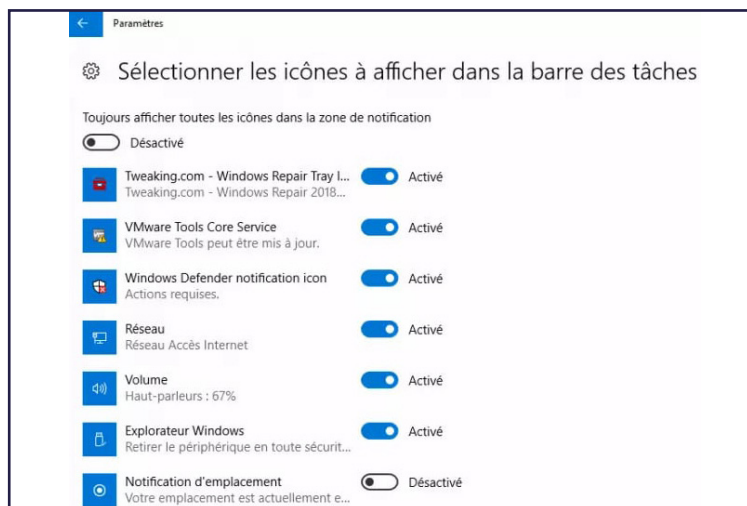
Paramètres

Sélectionner les icônes à afficher dans la barre des tâches

Toujours afficher toutes les icônes dans la zone de notification

Désactivé

Tweaking.com - Windows Repair Tray I...
Tweaking.com - Windows Repair 2018...
Activé

VMware Tools Core Service
VMware Tools peut être mis à jour.
Activé

Windows Defender notification icon
Actions requises.
Activé

Réseau
Réseau Accès Internet
Activé

Volume
Haut-parleurs : 67%
Activé

Explorateur Windows
Retirer le périphérique en toute sécurit...
Activé

Notification d'emplacement
Votre emplacement est actuellement e...
Désactivé